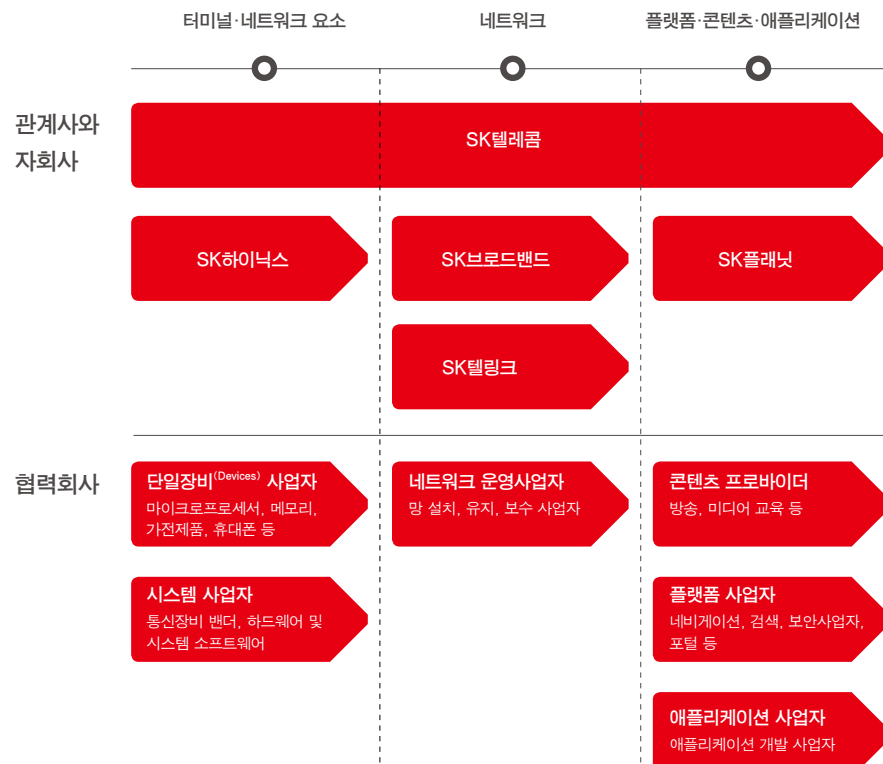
터미널·네트워크 요소

네트워크

플랫폼·콘텐츠·애플리케이션

관계사와 자회사

SK텔레콤

SK하이닉스

SK브로드밴드

SK플래닛

SK텔링크

협력회사

단일장비(Devices) 사업자
마이크로프로세서, 메모리, 가전제품, 휴대폰 등

네트워크 운영사업자
망 설치, 유지, 보수 사업자

콘텐츠 프로바이더
방송, 미디어 교육 등

시스템 사업자
통신장비 밴더, 하드웨어 및 시스템 소프트웨어

플랫폼 사업자
네비게이션, 검색, 보안사업자, 포털 등

애플리케이션 사업자
애플리케이션 개발 사업자